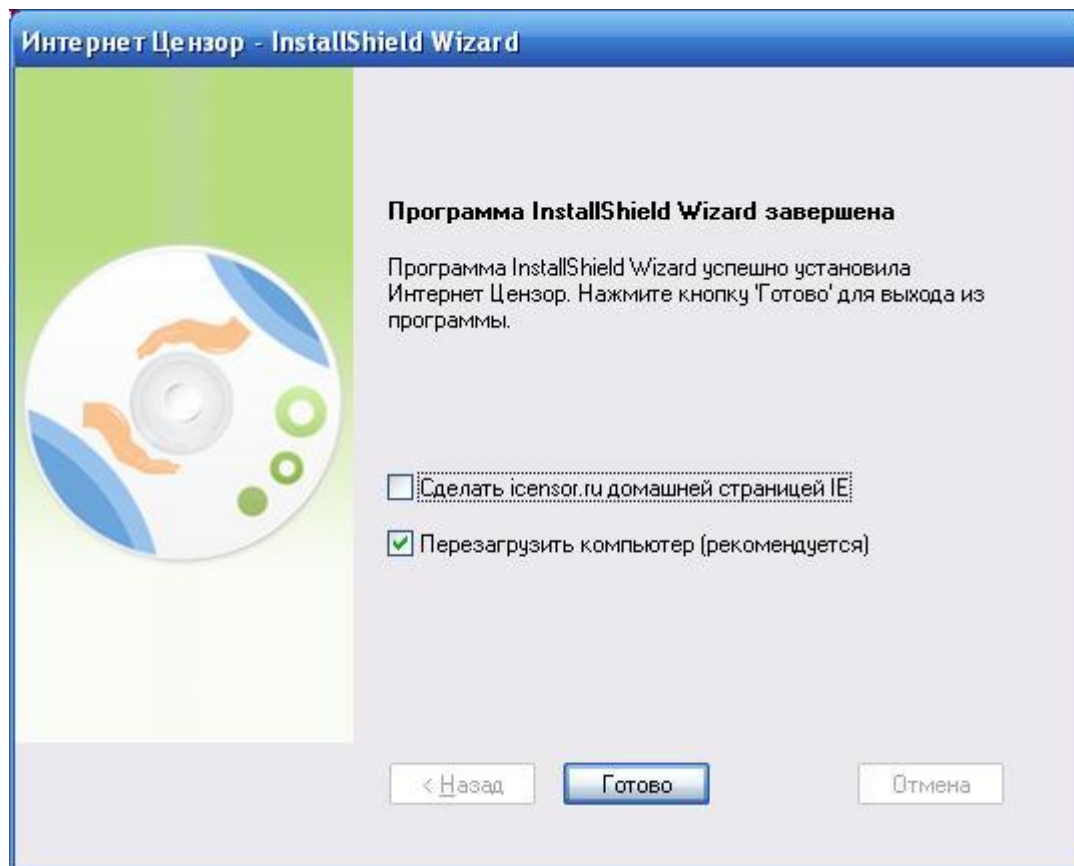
Интернет Цензор - InstallShield Wizard

Программа InstallShield Wizard завершена

Программа InstallShield Wizard успешно установила Интернет Цензор. Нажмите кнопку 'Готово' для выхода из программы.

Сделать icensor.ru домашней страницей IE

Перезагрузить компьютер (рекомендуется)

< Назад

Готово

Отмена